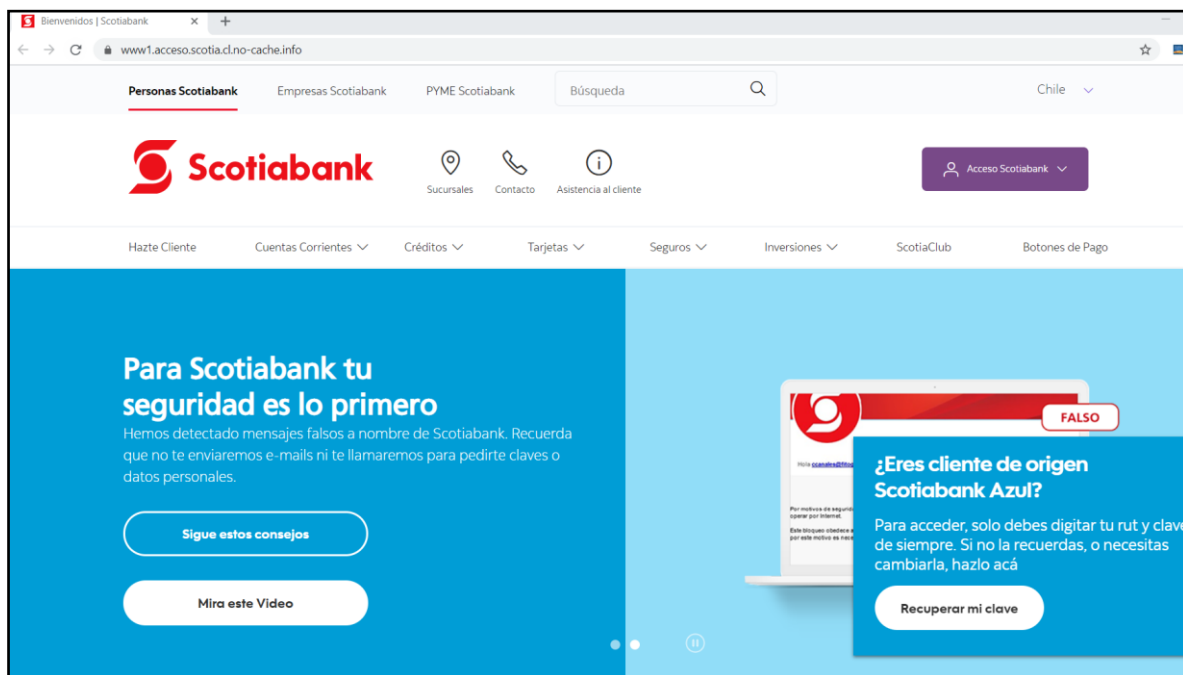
Bienvenidos | Scotiabank

www1.acceso.scotia.cl.no-cache.info

Personas Scotiabank   Empresas Scotiabank   PYME Scotiabank   Búsqueda   Chile

Scotiabank

Sucursales   Contacto   Asistencia al cliente

Acceso Scotiabank

Hazte Cliente   Cuentas Corrientes   Créditos   Tarjetas   Seguros   Inversiones   ScotiaClub   Botones de Pago

Para Scotiabank tu seguridad es lo primero

Hemos detectado mensajes falsos a nombre de Scotiabank. Recuerda que no te enviaremos e-mails ni te llamaremos para pedirte claves o datos personales.

Sigue estos consejos

Mira este Video

FALSO

Hola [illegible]

Por motivos de seguri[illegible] operar por internet.

Este bloqueo obedece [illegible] por este motivo es nece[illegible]

¿Eres cliente de origen Scotiabank Azul?

Para acceder, solo debes digitar tu rut y clave de siempre. Si no la recuerdas, o necesitas cambiarla, hazlo acá

Recuperar mi clave